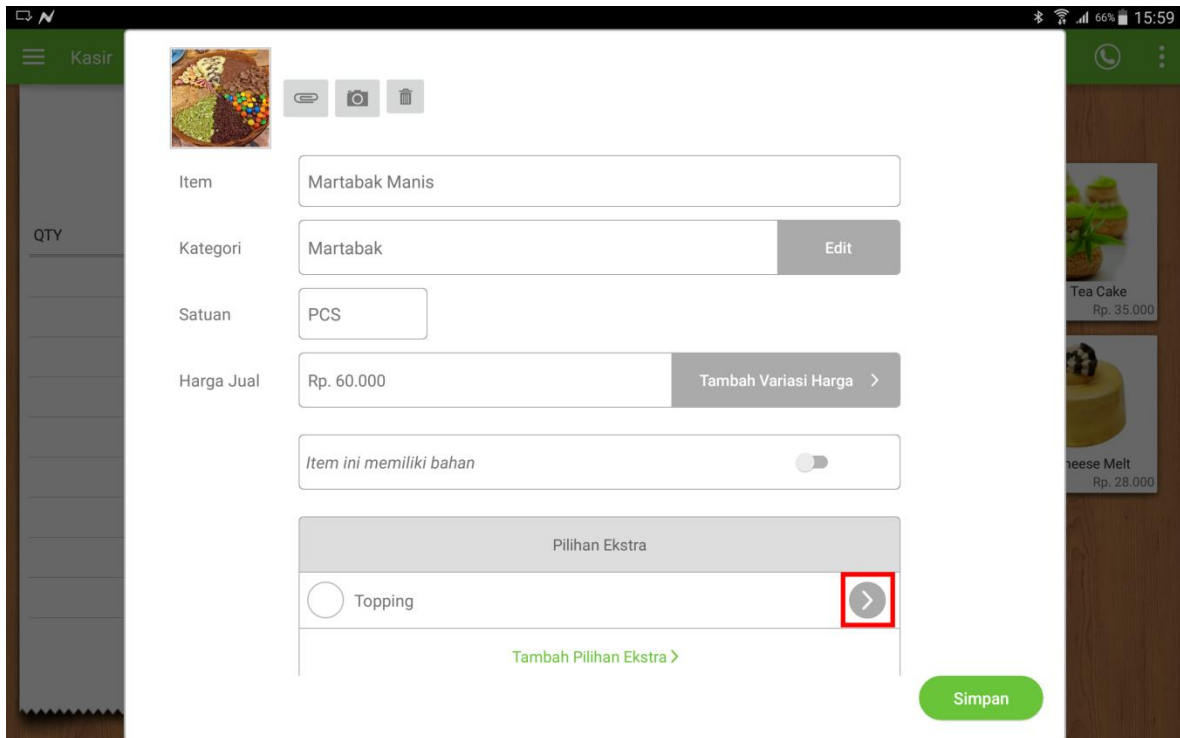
66% 15:59

Kasir

QTY

Item Martabak Manis

Kategori Martabak Edit

Satuan PCS

Harga Jual Rp. 60.000 Tambah Variasi Harga >

*Item ini memiliki bahan*

Pilihan Ekstra

Topping

Tambah Pilihan Ekstra >

Simpan

Tea Cake
Rp. 35.000

heese Melt
Rp. 28.000